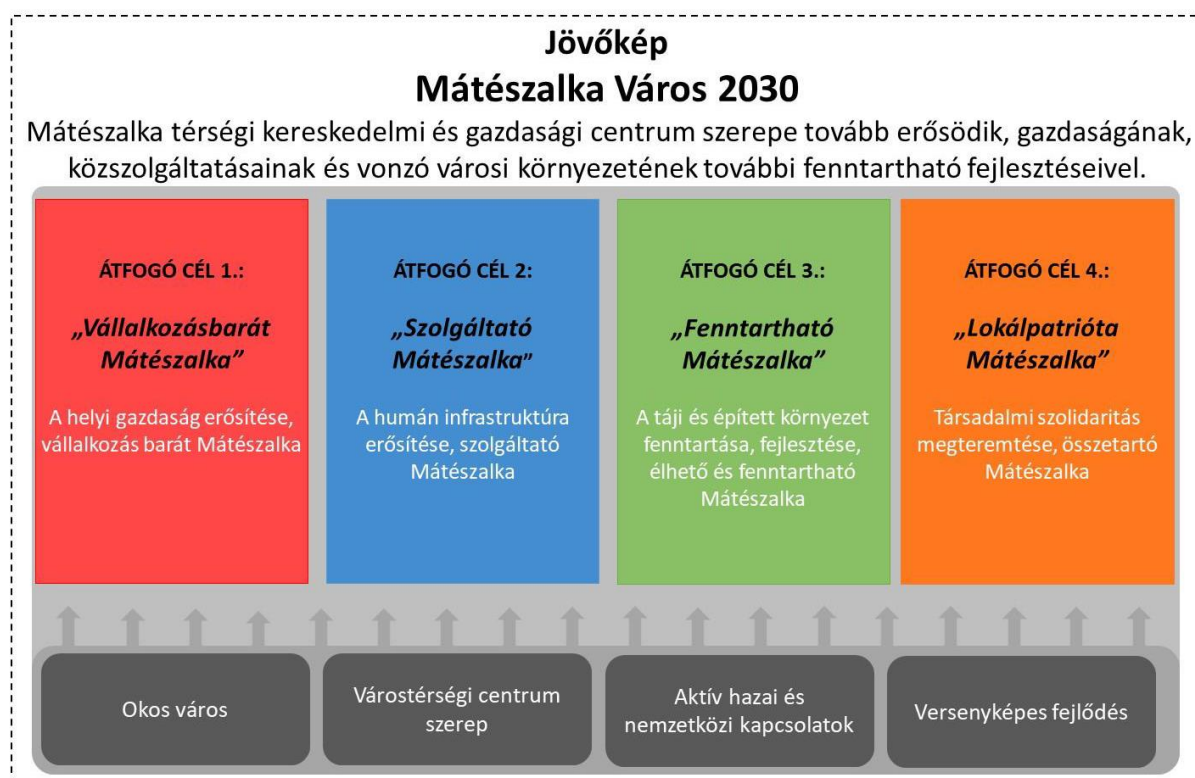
Jövőkép
Mátészalka Város 2030

Mátészalka térségi kereskedelmi és gazdasági centrum szerepe tovább erősödik, gazdaságának, közszolgáltatásainak és vonzó városi környezetének további fenntartható fejlesztéseivel.

ÁTFOGÓ CÉL 1.:
„Vállalkozásbarát Mátészalka”
A helyi gazdaság erősítése, vállalkozás barát Mátészalka

ÁTFOGÓ CÉL 2:
„Szolgáltató Mátészalka"
A humán infrastruktúra erősítése, szolgáltató Mátészalka

ÁTFOGÓ CÉL 3.:
„Fenntartható Mátészalka”
A táji és épített környezet fenntartása, fejlesztése, élhető és fenntartható Mátészalka

ÁTFOGÓ CÉL 4.:
„Lokálpatrióta Mátészalka”
Társadalmi szolidaritás megteremtése, összetartó Mátészalka

Okos város

Várostérségi centrum szerep

Aktív hazai és nemzetközi kapcsolatok

Versenyképes fejlődés